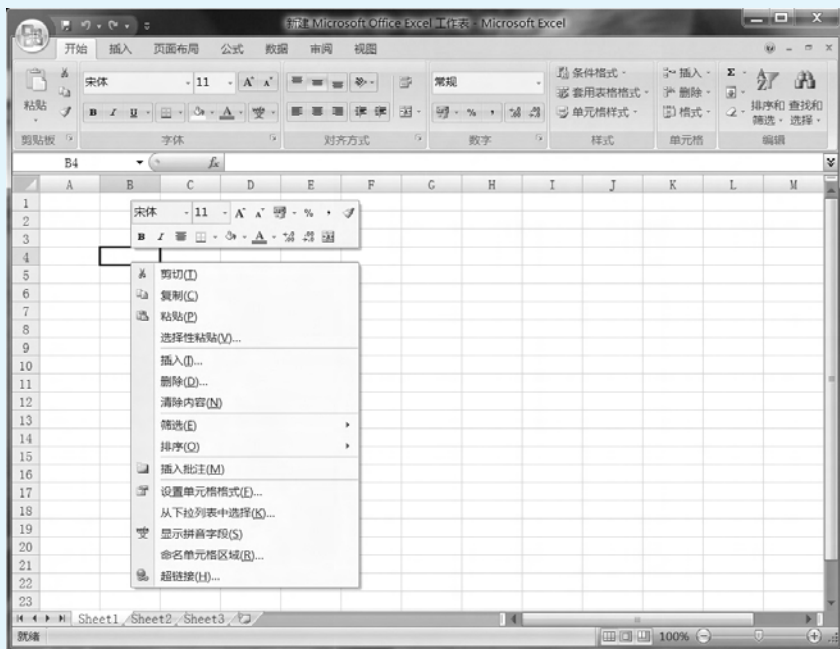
新建 Microsoft Office Excel 工作表 - Microsoft Excel

开始 插入 页面布局 公式 数据 审阅 视图

粘贴
剪贴板
宋体
11
B I U
字体
对齐方式
常规
数字
条件格式
套用表格格式
单元格样式
样式
插入
删除
格式
单元格
排序和筛选
查找和选择
编辑

B4
$f_x$

| | A | B | C | D | E | F | G | H | I | J | K | L | M |
|---|---|---|---|---|---|---|---|---|---|---|---|---|---|
| 1 | | | | | | | | | | | | | |
| 2 | | | | | | | | | | | | | |
| 3 | | | | | | | | | | | | | |
| 4 | | | | | | | | | | | | | |
| 5 | | | | | | | | | | | | | |
| 6 | | | | | | | | | | | | | |
| 7 | | | | | | | | | | | | | |
| 8 | | | | | | | | | | | | | |
| 9 | | | | | | | | | | | | | |
| 10 | | | | | | | | | | | | | |
| 11 | | | | | | | | | | | | | |
| 12 | | | | | | | | | | | | | |
| 13 | | | | | | | | | | | | | |
| 14 | | | | | | | | | | | | | |
| 15 | | | | | | | | | | | | | |
| 16 | | | | | | | | | | | | | |
| 17 | | | | | | | | | | | | | |
| 18 | | | | | | | | | | | | | |
| 19 | | | | | | | | | | | | | |
| 20 | | | | | | | | | | | | | |
| 21 | | | | | | | | | | | | | |
| 22 | | | | | | | | | | | | | |
| 23 | | | | | | | | | | | | | |

宋体 11 B I

剪切(T)
复制(C)
粘贴(P)
选择性粘贴(V)...
插入(I)...
删除(D)...
清除内容(N)
筛选(E)
排序(O)
插入批注(M)
设置单元格格式(F)...
从下拉列表中选择(K)...
显示拼音字段(S)
命名单元格区域(R)...
超链接(H)...

Sheet1 Sheet2 Sheet3
就绪
100%